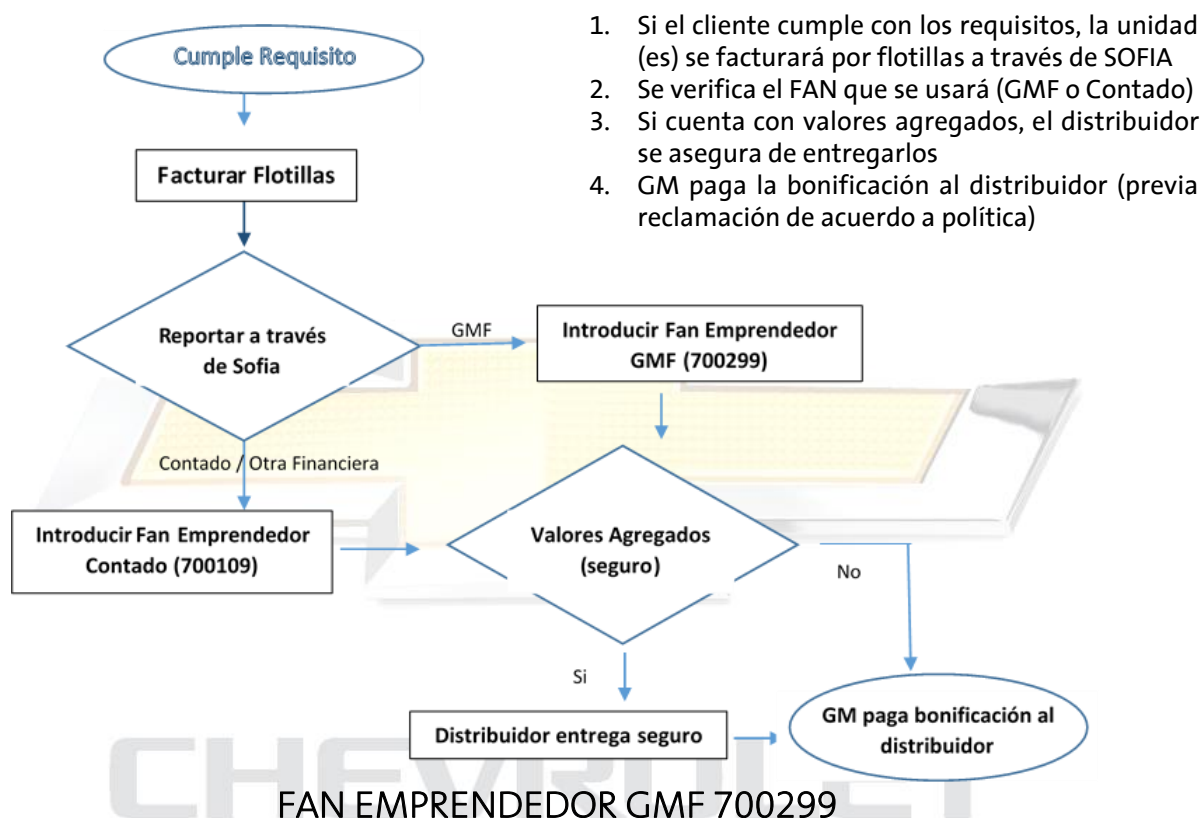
1. Si el cliente cumple con los requisitos, la unidad (es) se facturará por flotillas a través de SOFIA
2. Se verifica el FAN que se usará (GMF o Contado)
3. Si cuenta con valores agregados, el distribuidor se asegura de entregarlos
4. GM paga la bonificación al distribuidor (previa reclamación de acuerdo a política)

Cumple Requisito

Facturar Flotillas

Reportar a través de Sofia

GMF

Introducir Fan Emprendedor GMF (700299)

Contado / Otra Financiera

Introducir Fan Emprendedor Contado (700109)

Valores Agregados (seguro)

No

Si

Distribuidor entrega seguro

GM paga bonificación al distribuidor

CHEVROLET

FAN EMPRENDEDOR GMF 700299